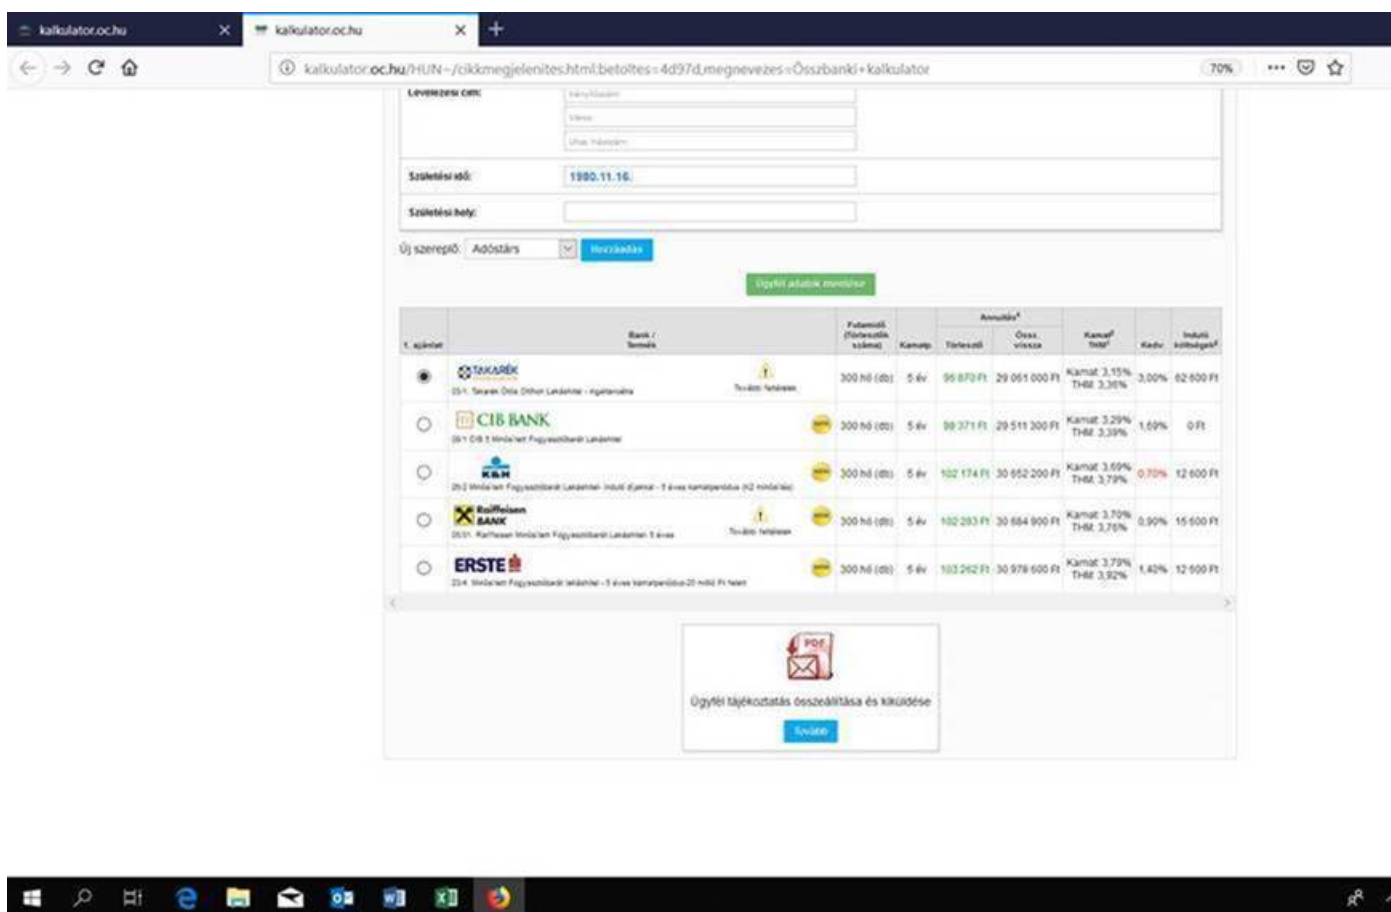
kalkulator.oc.hu
kalkulator.oc.hu

kalkulator.oc.hu/HUN~/cikkmegjelenites.html:betoltes=4d97d,megnevezes=Összbanki+kalkulator

70%

Levelezési cím:
Irányítószám
Város
Utca, házszám

Születési idő: 1980.11.16.

Születési hely:

Új szereplő: Adóstárs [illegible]

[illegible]

| 1. ajánlat | Bank / termék | Futamidő (törlesztők száma) | Kamatp. | Annuitás Törlesztő | Annuitás Össz. vissza | Kamat THM | Kedv. | Induló költségek |
|---|---|---|---|---|---|---|---|---|
| ● | TAKARÉK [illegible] | 300 hó (db) | 5 év | 96 870 Ft | 29 061 000 Ft | Kamat 3,15% THM 3,36% | 3,00% | 62 600 Ft |
| ○ | CIB BANK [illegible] | 300 hó (db) | 5 év | 98 371 Ft | 29 511 300 Ft | Kamat 3,29% THM 3,39% | 1,69% | 0 Ft |
| ○ | K&H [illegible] | 300 hó (db) | 5 év | 102 174 Ft | 30 652 200 Ft | Kamat 3,69% THM 3,79% | 0,70% | 12 600 Ft |
| ○ | Raiffeisen BANK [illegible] | 300 hó (db) | 5 év | 102 283 Ft | 30 684 900 Ft | Kamat 3,70% THM 3,76% | 0,90% | 15 600 Ft |
| ○ | ERSTE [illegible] | 300 hó (db) | 5 év | 103 262 Ft | 30 978 600 Ft | Kamat 3,79% THM 3,92% | 1,40% | 12 600 Ft |

PDF
Ügyféltájékoztatás összeállítása és kiküldése
Tovább